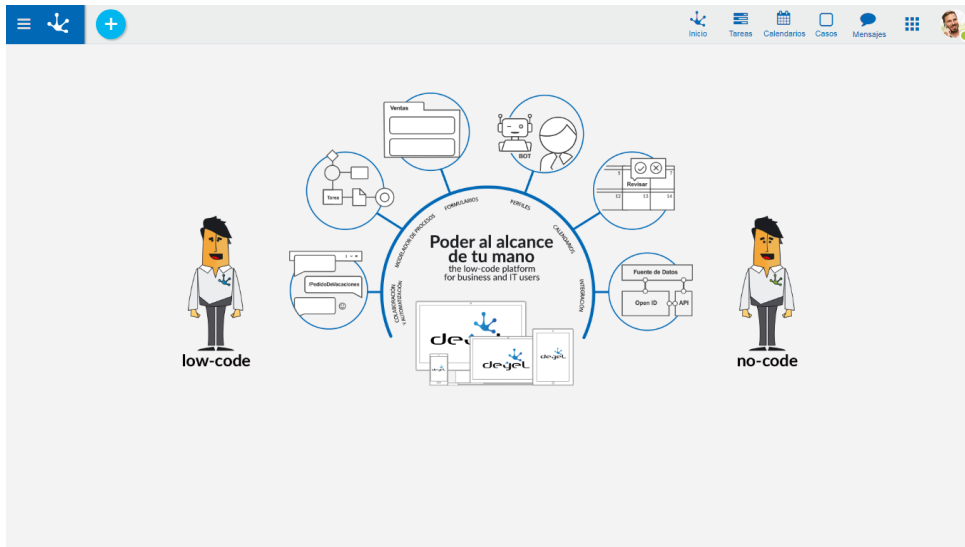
Inicio Tareas Calendarios Casos Mensajes

Ventas

BOT

Tarea

Revisar

5 7

12 13 14

1 ▾

PedidoDeVacaciones

Fuente de Datos

Open ID API

FORMULARIOS

PERFILES

MODELADOR DE PROCESOS

CALENDARIOS

COLABORACIÓN Y AUTOMATIZACIÓN

INTEGRACIÓN

Poder al alcance de tu mano

the low-code platform for business and IT users

deyel

deyel

deyel

low-code

no-code